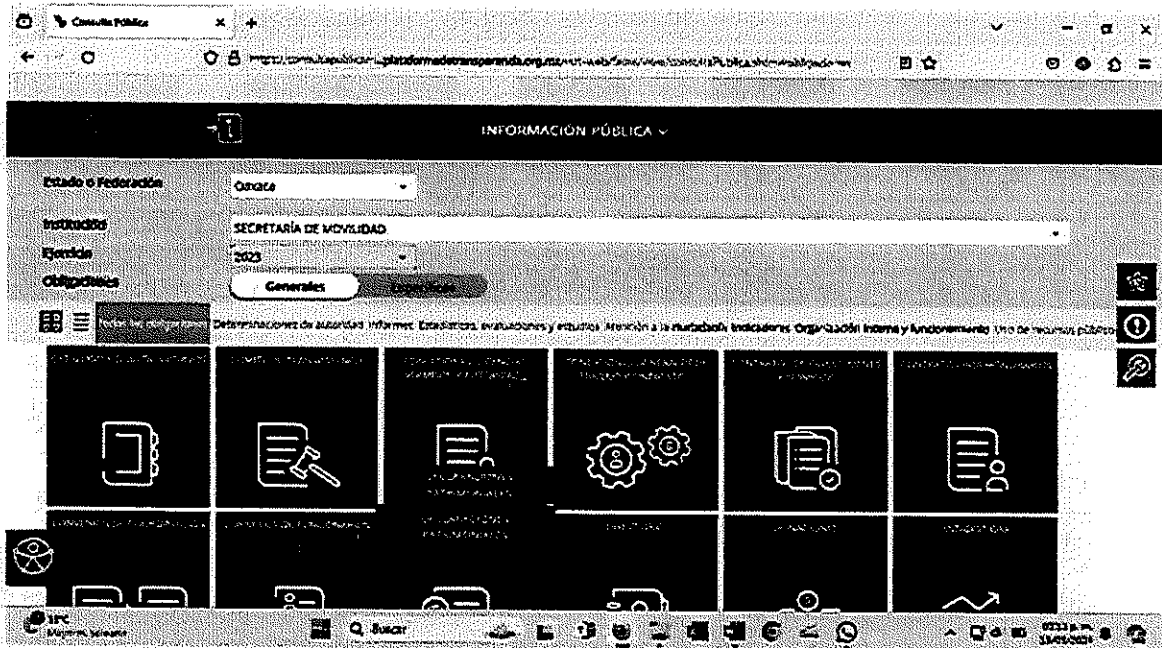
Consulta Pública

https://consultapublicamx.plataformadetransparencia.org.mx/vut-web/faces/view/consultaPublica.xhtml#obligaciones

INFORMACIÓN PÚBLICA

Estado o Federación
Oaxaca

Institución
SECRETARÍA DE MOVILIDAD

Ejercicio
2023

Obligaciones
Generales
Específicas

Todas las obligaciones Determinaciones de autoridad Informes, Estadísticas, evaluaciones y estudios Atención a la ciudadanía Indicadores Organización interna y funcionamiento Uso de recursos públicos

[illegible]

Buscar

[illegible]